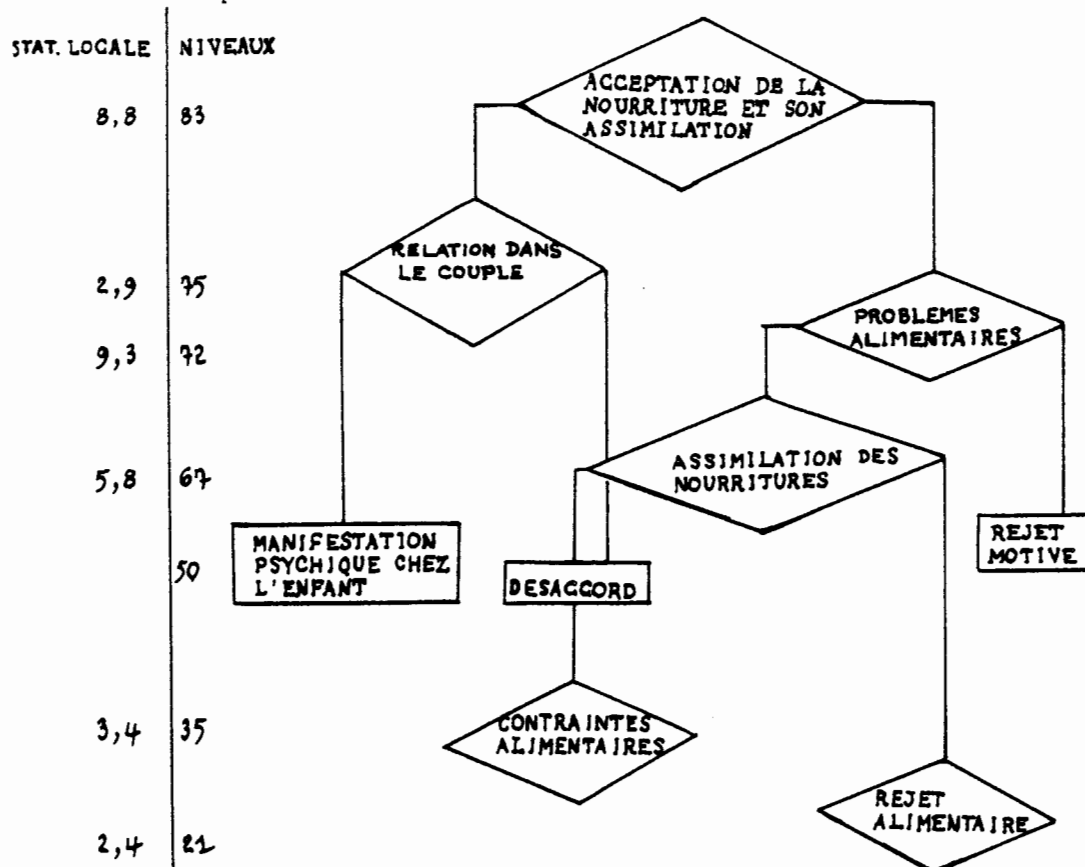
STAT. LOCALE | NIVEAUX

8,8 | 83

2,9 | 75

9,3 | 72

5,8 | 67

50

3,4 | 35

2,4 | 21

ACCEPTATION DE LA NOURRITURE ET SON ASSIMILATION

RELATION DANS LE COUPLE

PROBLEMES ALIMENTAIRES

ASSIMILATION DES NOURRITURES

MANIFESTATION PSYCHIQUE CHEZ L'ENFANT

DESACCORD

REJET MOTIVE

CONTRAINTES ALIMENTAIRES

REJET ALIMENTAIRE